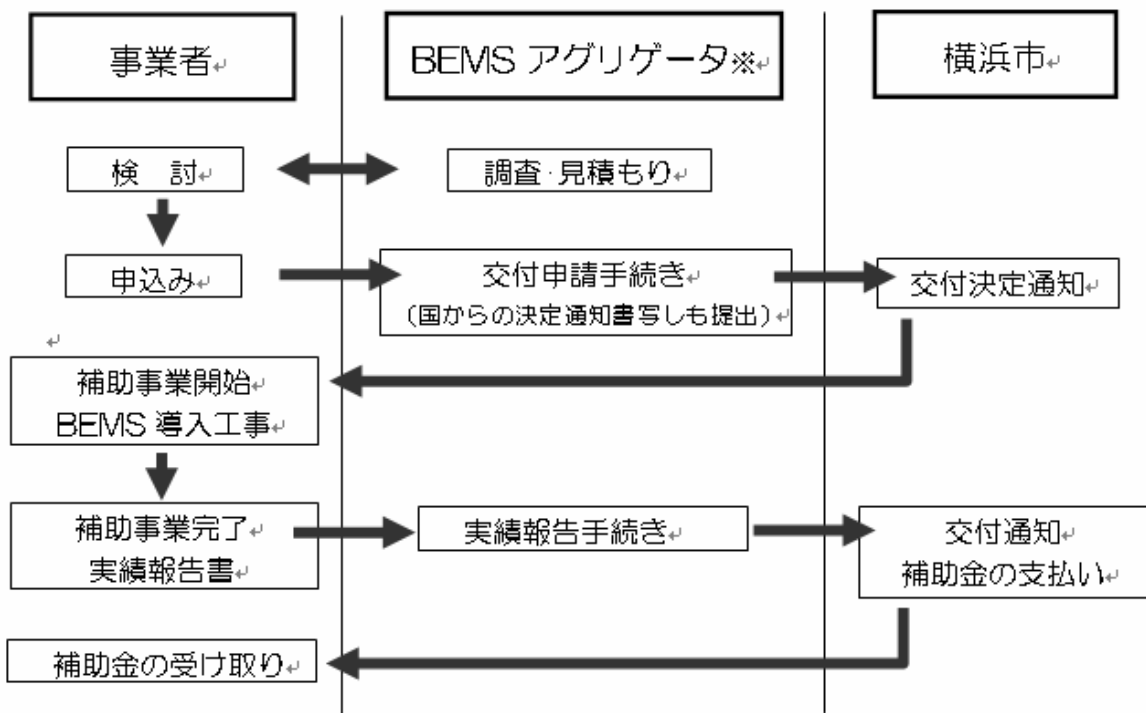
事業者

BEMS アグリゲータ※

横浜市

検　討

調査·見積もり

申込み

交付申請手続き
（国からの決定通知書写しも提出）

交付決定通知

補助事業開始
BEMS 導入工事

補助事業完了
実績報告書

実績報告手続き

交付通知
補助金の支払い

補助金の受け取り